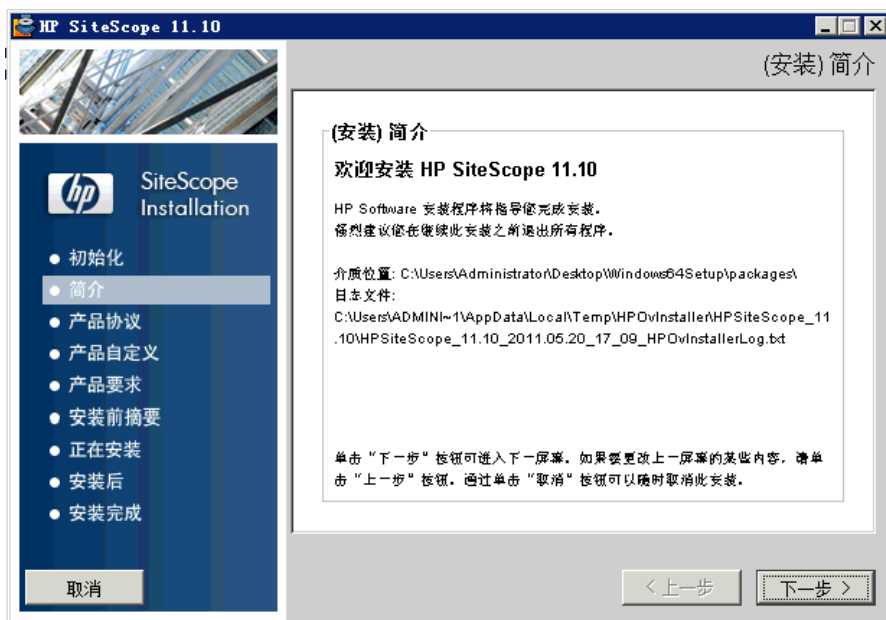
HP SiteScope 11.10

(安装) 简介

hp SiteScope Installation

● 初始化
● 简介
● 产品协议
● 产品自定义
● 产品要求
● 安装前摘要
● 正在安装
● 安装后
● 安装完成

取消

(安装) 简介

欢迎安装 HP SiteScope 11.10

HP Software 安装程序将指导您完成安装。
强烈建议您在继续此安装之前退出所有程序。

介质位置: C:\Users\Administrator\Desktop\Windows64Setup\packages\
日志文件:
C:\Users\ADMINI~1\AppData\Local\Temp\HPOvInstaller\HPSiteScope_11.10\HPSiteScope_11.10_2011.05.20_17_09_HPOvInstallerLog.txt

单击“下一步”按钮可进入下一屏幕。如果要更改上一屏幕的某些内容，请单击“上一步”按钮。通过单击“取消”按钮可以随时取消此安装。

< 上一步

下一步 >